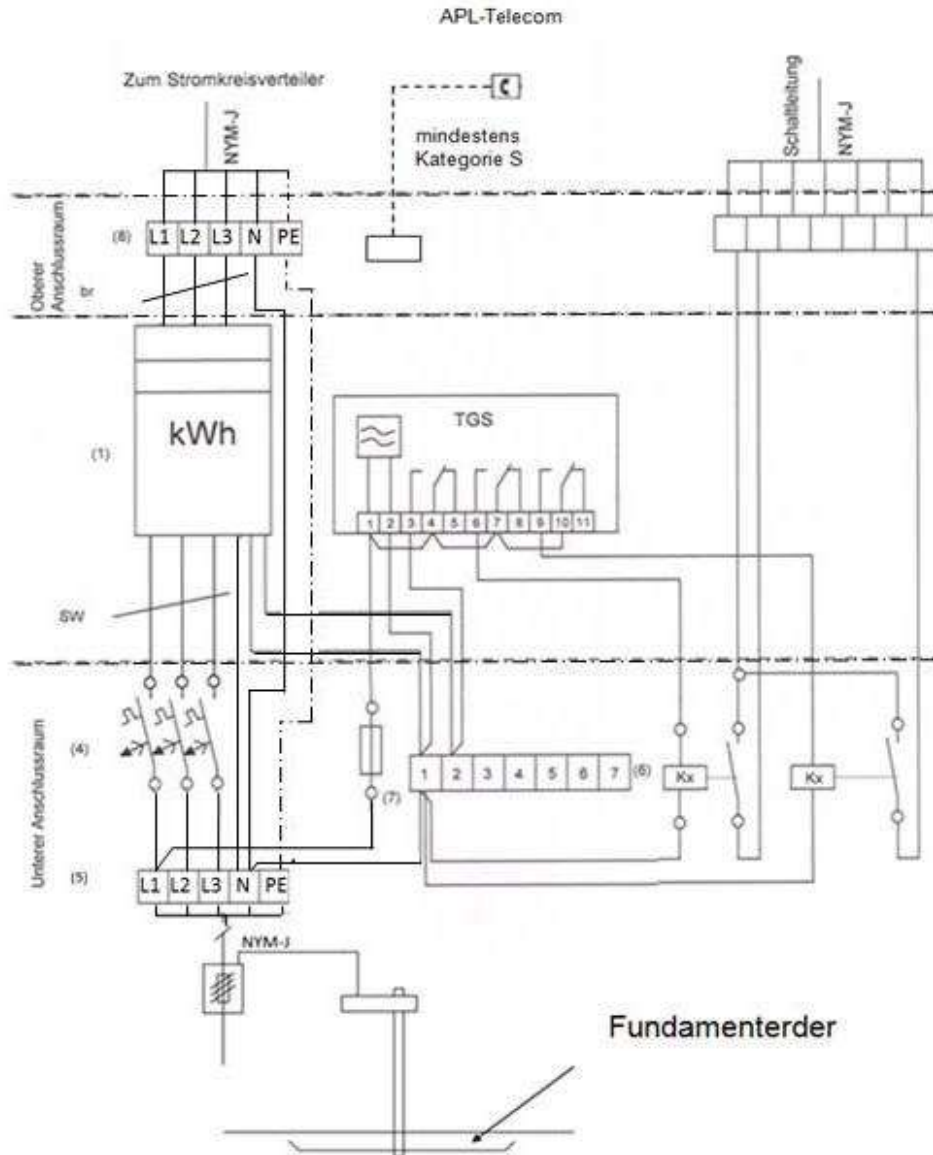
APL-Telecom

Zum Stromkreisverteiler

NYM-J

mindestens Kategorie S

Schaltleitung

NYM-J

Oberer Anschlussraum

(8)

L1 L2 L3 N PE

br

kWh

(1)

TGS

1 2 3 4 5 6 7 8 9 10 11

SW

Unterer Anschlussraum

(4)

1 2 3 4 5 6 7 (6)

(7)

Kx

Kx

(5)

L1 L2 L3 N PE

NYM-J

Fundamenterder